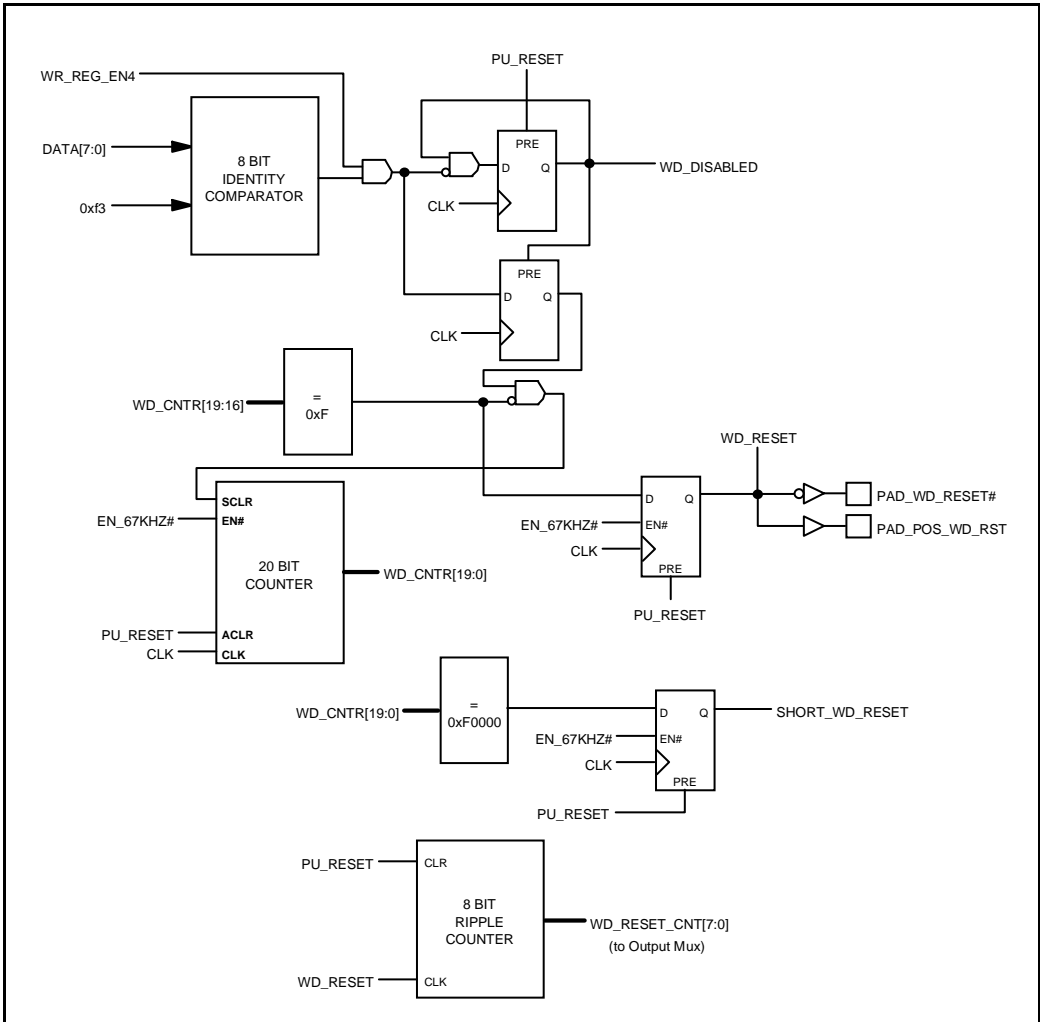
WR_REG_EN4

PU_RESET

DATA[7:0]

8 BIT IDENTITY COMPARATOR

0xf3

PRE

D

Q

WD_DISABLED

CLK

PRE

D

Q

CLK

WD_CNTR[19:16]

=
0xF

WD_RESET

SCLR

EN_67KHZ#

EN#

D

Q

PAD_WD_RESET#

EN_67KHZ#

EN#

PAD_POS_WD_RST

CLK

20 BIT COUNTER

WD_CNTR[19:0]

PRE

PU_RESET

PU_RESET

ACLR

CLK

CLK

WD_CNTR[19:0]

=
0xF0000

D

Q

SHORT_WD_RESET

EN_67KHZ#

EN#

CLK

PRE

PU_RESET

PU_RESET

CLR

8 BIT RIPPLE COUNTER

WD_RESET_CNT[7:0]
(to Output Mux)

WD_RESET

CLK